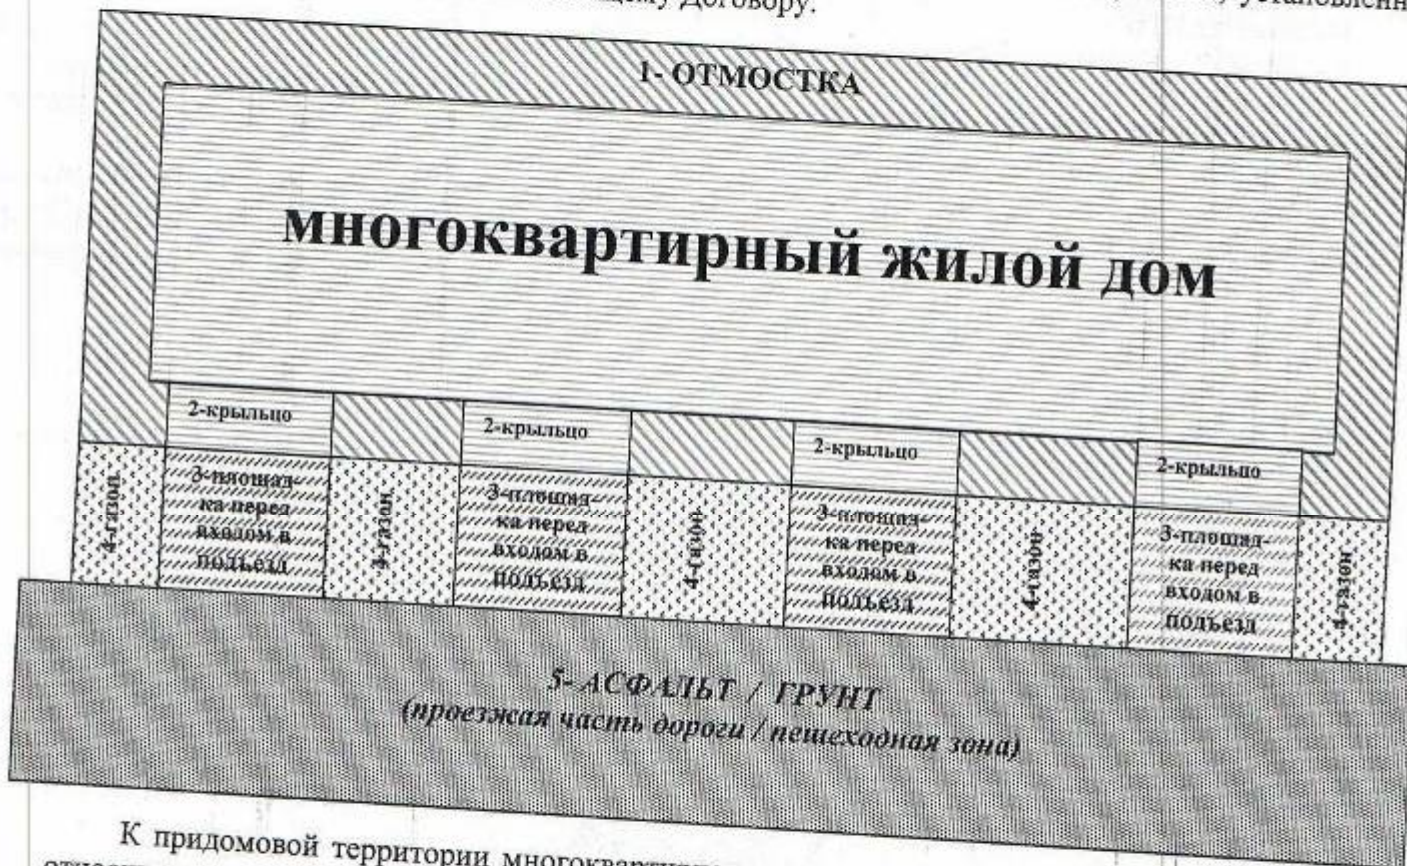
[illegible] настоящему Договору. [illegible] установленн

1- ОТМОСТКА

многоквартирный жилой дом

2-крыльцо

2-крыльцо

2-крыльцо

2-крыльцо

4-газон

3-площадка перед входом в подъезд

4-газон

3-площадка перед входом в подъезд

4-газон

3-площадка перед входом в подъезд

4-газон

3-площадка перед входом в подъезд

4-газон

5- АСФАЛЬТ / ГРУНТ
(проезжая часть дороги / пешеходная зона)

К придомовой территории многоквартирн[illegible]
относи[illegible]